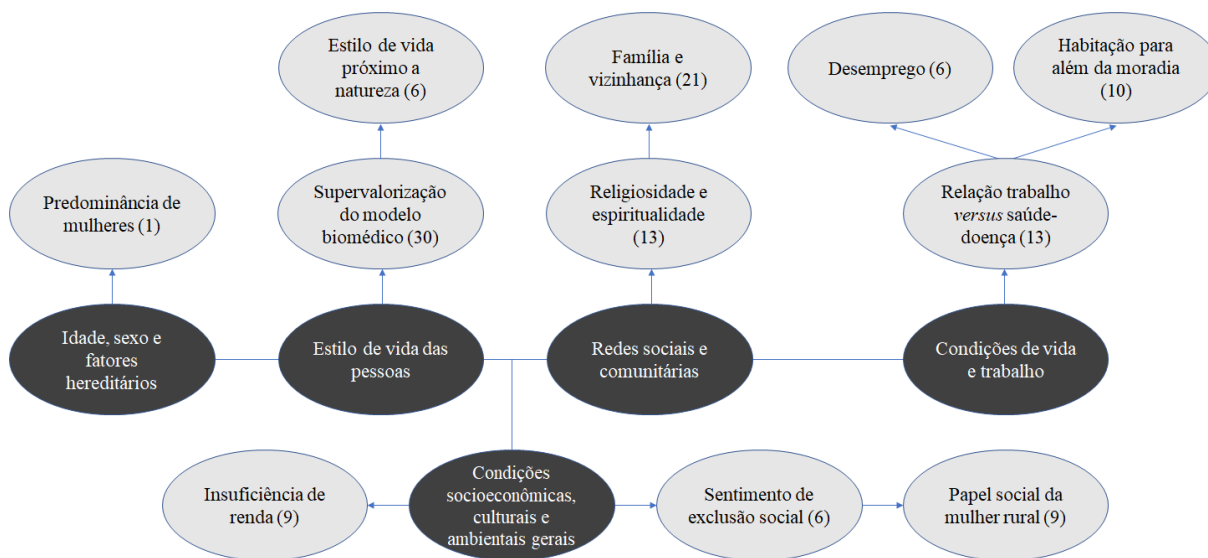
Estilo de vida próximo a natureza (6)

Família e vizinhança (21)

Desemprego (6)

Habitação para além da moradia (10)

Predominância de mulheres (1)

Supervalorização do modelo biomédico (30)

Religiosidade e espiritualidade (13)

Relação trabalho *versus* saúde-doença (13)

Idade, sexo e fatores hereditários

Estilo de vida das pessoas

Redes sociais e comunitárias

Condições de vida e trabalho

Insuficiência de renda (9)

Condições socioeconômicas, culturais e ambientais gerais

Sentimento de exclusão social (6)

Papel social da mulher rural (9)